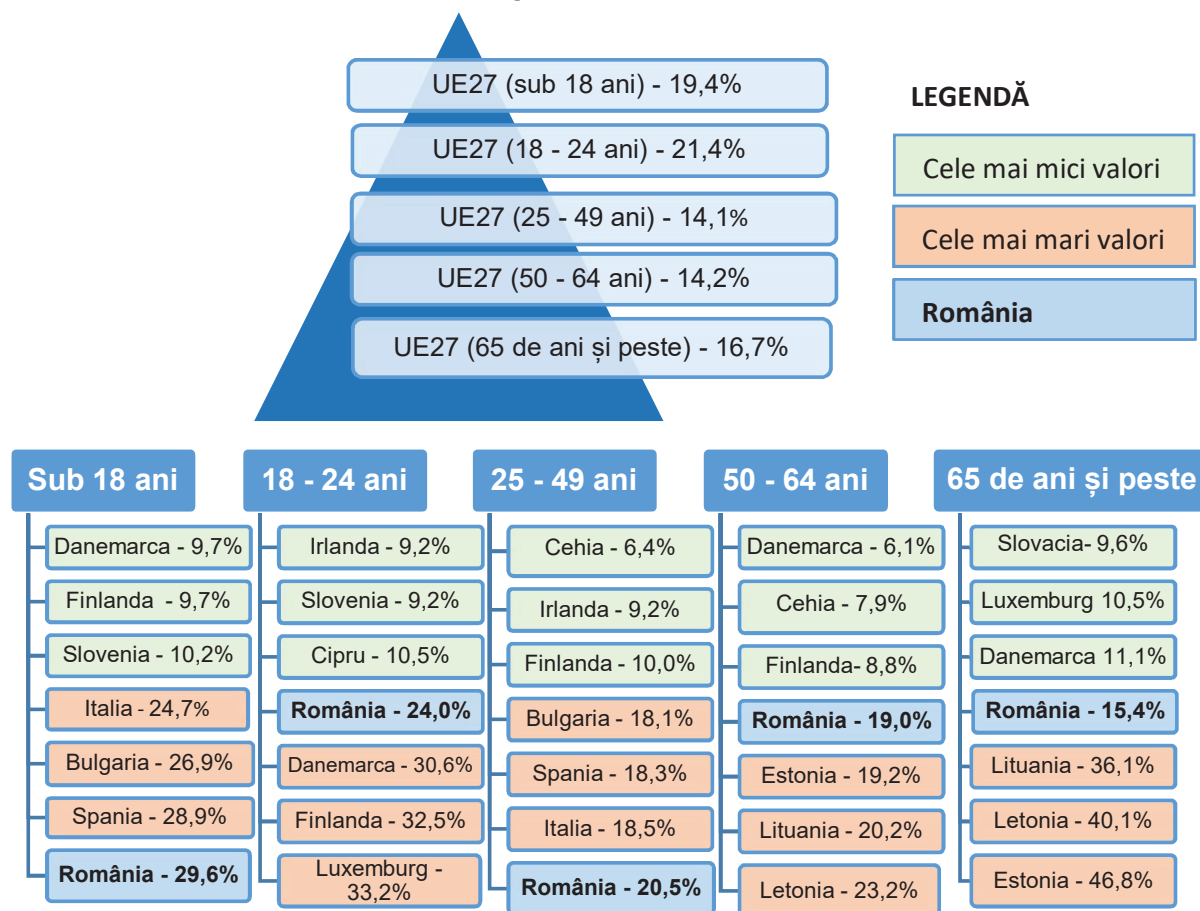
UE27 (sub 18 ani) - 19,4%

UE27 (18 - 24 ani) - 21,4%

UE27 (25 - 49 ani) - 14,1%

UE27 (50 - 64 ani) - 14,2%

UE27 (65 de ani și peste) - 16,7%

LEGENDĂ

Cele mai mici valori

Cele mai mari valori

România

Sub 18 ani

Danemarca - 9,7%

Finlanda - 9,7%

Slovenia - 10,2%

Italia - 24,7%

Bulgaria - 26,9%

Spania - 28,9%

România - 29,6%

18 - 24 ani

Irlanda - 9,2%

Slovenia - 9,2%

Cipru - 10,5%

România - 24,0%

Danemarca - 30,6%

Finlanda - 32,5%

Luxemburg - 33,2%

25 - 49 ani

Cehia - 6,4%

Irlanda - 9,2%

Finlanda - 10,0%

Bulgaria - 18,1%

Spania - 18,3%

Italia - 18,5%

România - 20,5%

50 - 64 ani

Danemarca - 6,1%

Cehia - 7,9%

Finlanda- 8,8%

România - 19,0%

Estonia - 19,2%

Lituania - 20,2%

Letonia - 23,2%

65 de ani și peste

Slovacia- 9,6%

Luxemburg 10,5%

Danemarca 11,1%

România - 15,4%

Lituania - 36,1%

Letonia - 40,1%

Estonia - 46,8%